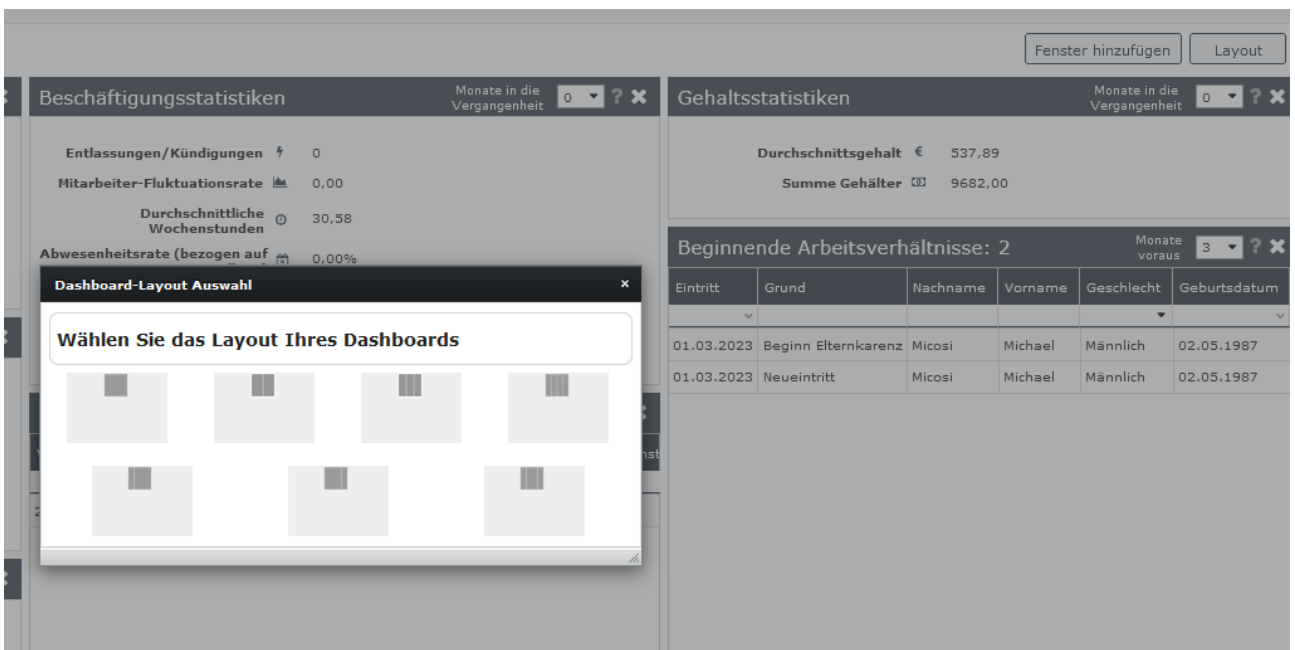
Fenster hinzufügen Layout

Beschäftigungsstatistiken

Monate in die Vergangenheit 0 ? ✖

Entlassungen/Kündigungen 0

Mitarbeiter-Fluktuationsrate 0,00

Durchschnittliche Wochenstunden 30,58

Abwesenheitsrate (bezogen auf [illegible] 0,00%

Gehaltsstatistiken

Monate in die Vergangenheit 0 ? ✖

Durchschnittsgehalt € 537,89

Summe Gehälter 9682,00

Beginnende Arbeitsverhältnisse: 2

Monate voraus 3 ? ✖

| Eintritt | Grund | Nachname | Vorname | Geschlecht | Geburtsdatum |
|---|---|---|---|---|---|
| 01.03.2023 | Beginn Elternkarenz | Micosi | Michael | Männlich | 02.05.1987 |
| 01.03.2023 | Neueintritt | Micosi | Michael | Männlich | 02.05.1987 |

Dashboard-Layout Auswahl ×

Wählen Sie das Layout Ihres Dashboards